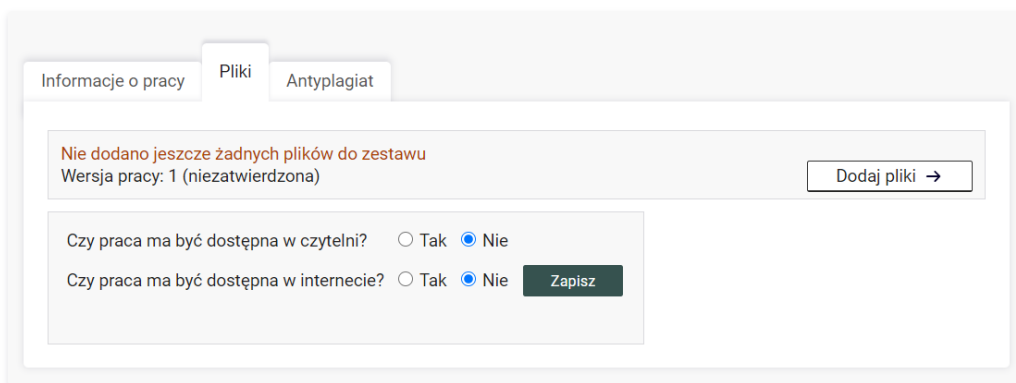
Informacje o pracy
Pliki
Antyplagiat

Nie dodano jeszcze żadnych plików do zestawu
Wersja pracy: 1 (niezatwierdzona)

Dodaj pliki →

Czy praca ma być dostępna w czytelni? Tak Nie

Czy praca ma być dostępna w internecie? Tak Nie

Zapisz